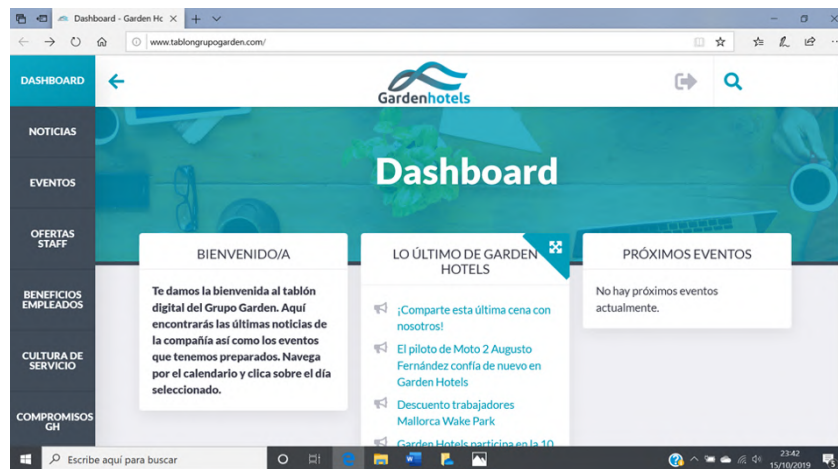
Dashboard - Garden Hc

www.tablongrupogarden.com/

DASHBOARD

NOTICIAS

EVENTOS

OFERTAS STAFF

BENEFICIOS EMPLEADOS

CULTURA DE SERVICIO

COMPROMISOS GH

Gardenhotels

Dashboard

BIENVENIDO/A

Te damos la bienvenida al tablón digital del Grupo Garden. Aquí encontrarás las últimas noticias de la compañía así como los eventos que tenemos preparados. Navega por el calendario y clica sobre el día seleccionado.

LO ÚLTIMO DE GARDEN HOTELS

¡Comparte esta última cena con nosotros!

El piloto de Moto 2 Augusto Fernández confía de nuevo en Garden Hotels

Descuento trabajadores Mallorca Wake Park

Garden Hotels participa en la 10

PRÓXIMOS EVENTOS

No hay próximos eventos actualmente.

Escribe aquí para buscar

23:42
15/10/2019